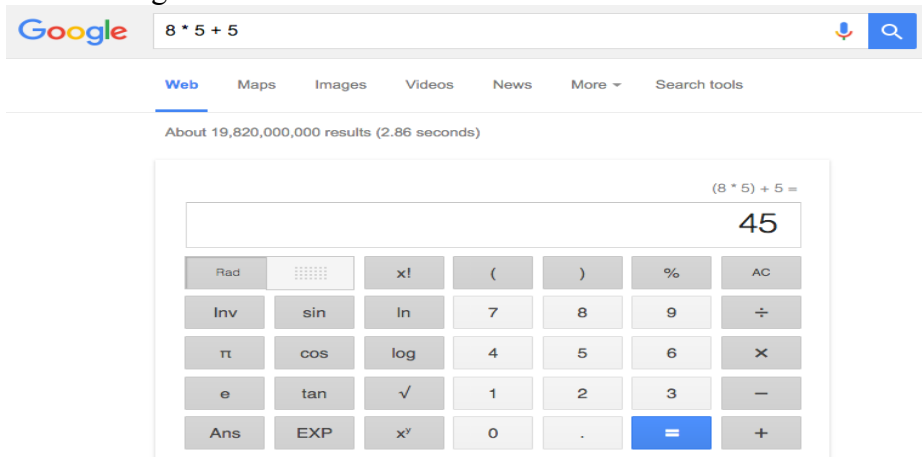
Google

8 * 5 + 5

Web Maps Images Videos News More Search tools

About 19,820,000,000 results (2.86 seconds)

(8 * 5) + 5 =

45

| Rad | | x! | ( | ) | % | AC |
|---|---|---|---|---|---|---|
| Inv | sin | ln | 7 | 8 | 9 | ÷ |
| π | cos | log | 4 | 5 | 6 | × |
| e | tan | √ | 1 | 2 | 3 | − |
| Ans | EXP | $x^y$ | 0 | . | = | + |